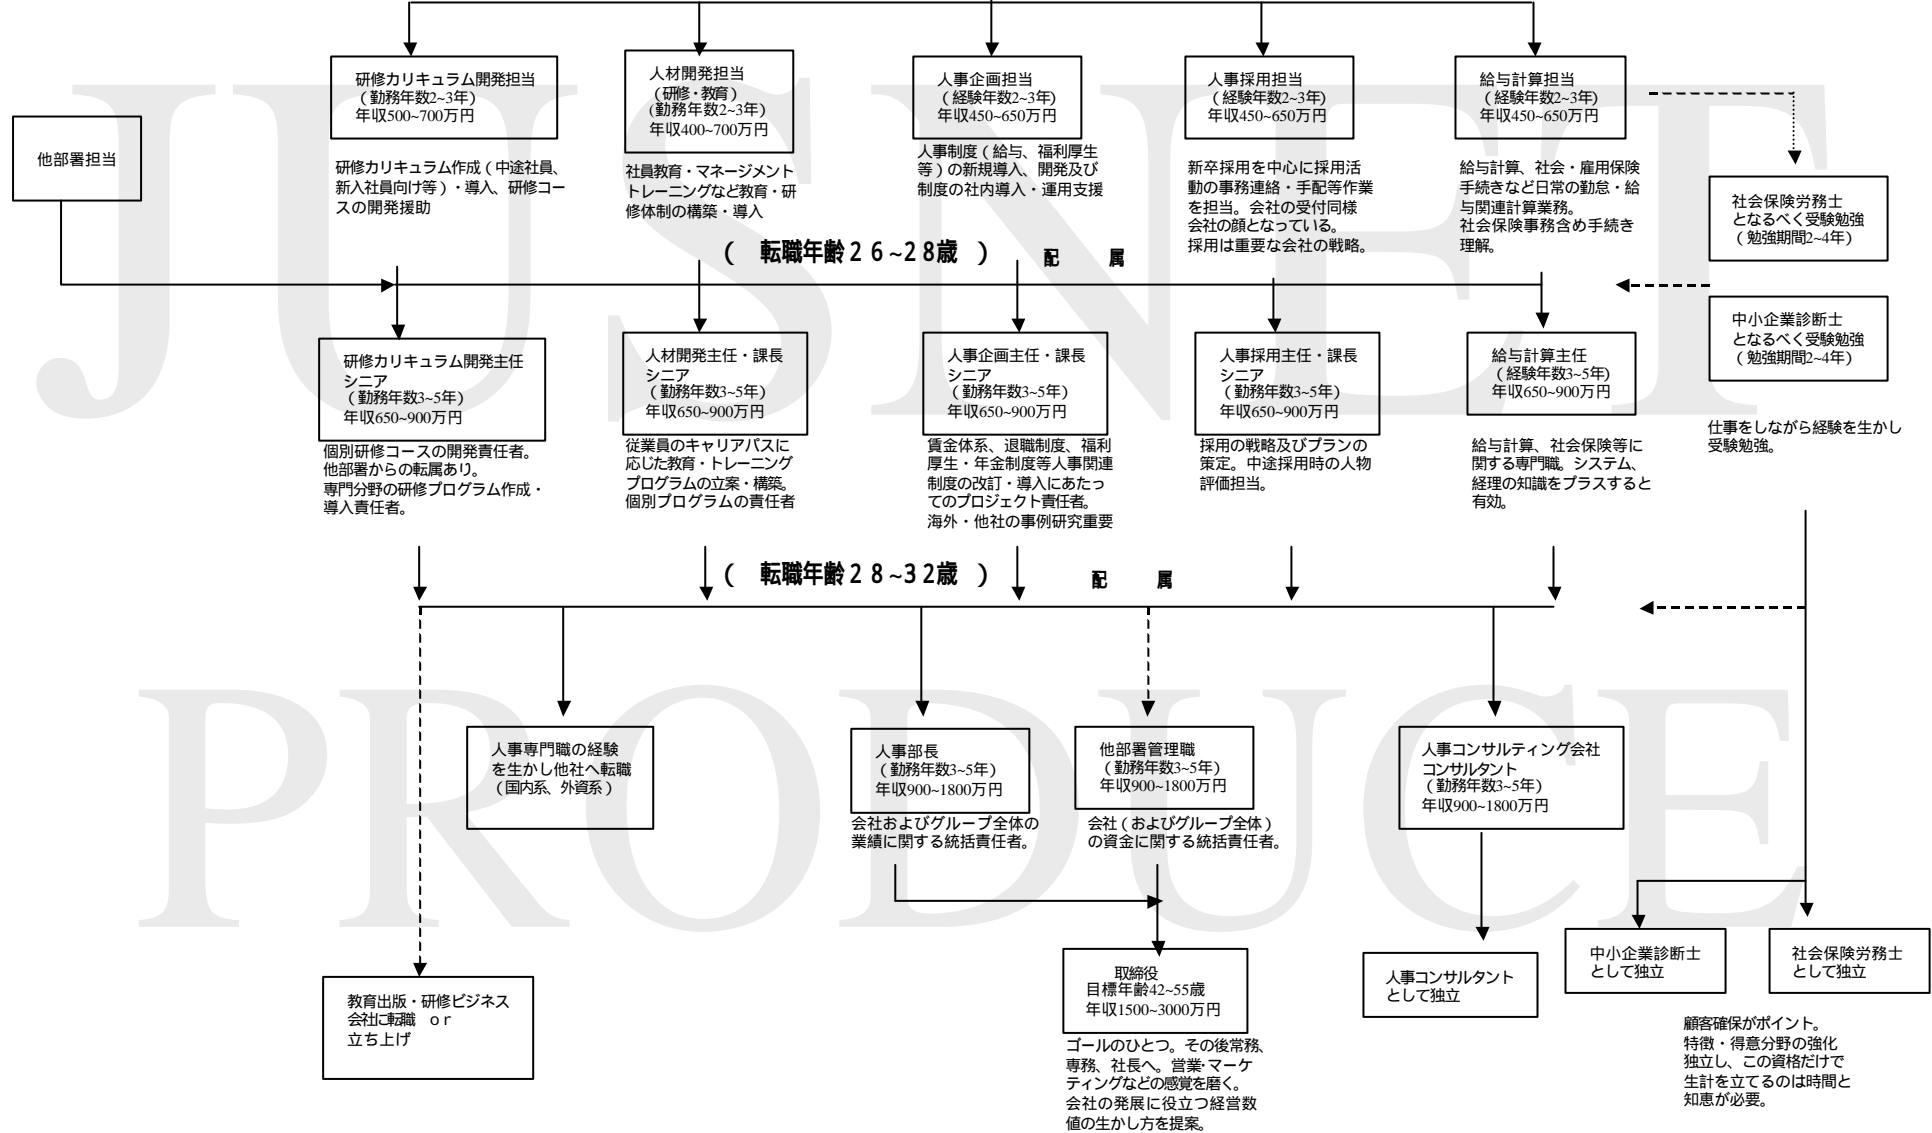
研修カリキュラム開発担当
（勤務年数2~3年）
年収500~700万円

研修カリキュラム作成（中途社員、新入社員向け等）・導入、研修コースの開発援助

人材開発担当
（研修・教育）
（勤務年数2~3年）
年収400~700万円

社員教育・マネージメントトレーニングなど教育・研修体制の構築・導入

人事企画担当
（経験年数2~3年）
年収450~650万円

人事制度（給与、福利厚生等）の新規導入、開発及び制度の社内導入・運用支援

人事採用担当
（経験年数2~3年）
年収450~650万円

新卒採用を中心に採用活動の事務連絡・手配等作業を担当。会社の受付同様会社の顔となっている。
採用は重要な会社の戦略。

給与計算担当
（経験年数2~3年）
年収450~650万円

給与計算、社会・雇用保険手続きなど日常の勤怠・給与関連計算業務。
社会保険事務含め手続き理解。

他部署担当

社会保険労務士
となるべく受験勉強
（勉強期間2~4年）

中小企業診断士
となるべく受験勉強
（勉強期間2~4年）

仕事をしながら経験を生かし受験勉強。

（ 転職年齢２６~２８歳 ） 配 属

研修カリキュラム開発主任
シニア
（勤務年数3~5年）
年収650~900万円

個別研修コースの開発責任者。
他部署からの転属あり。
専門分野の研修プログラム作成・導入責任者。

人材開発主任・課長
シニア
（勤務年数3~5年）
年収650~900万円

従業員のキャリアパスに応じた教育・トレーニングプログラムの立案・構築。
個別プログラムの責任者

人事企画主任・課長
シニア
（勤務年数3~5年）
年収650~900万円

賃金体系、退職制度、福利厚生・年金制度等人事関連制度の改訂・導入にあたってのプロジェクト責任者。
海外・他社の事例研究重要

人事採用主任・課長
シニア
（勤務年数3~5年）
年収650~900万円

採用の戦略及びプランの策定。中途採用時の人物評価担当。

給与計算主任
（経験年数3~5年）
年収650~900万円

給与計算、社会保険等に関する専門職。システム、経理の知識をプラスすると有効。

（ 転職年齢２８~３２歳 ） 配 属

人事専門職の経験を生かし他社へ転職
（国内系、外資系）

人事部長
（勤務年数3~5年）
年収900~1800万円

会社およびグループ全体の業績に関する統括責任者。

他部署管理職
（勤務年数3~5年）
年収900~1800万円

会社（およびグループ全体）の資金に関する統括責任者。

人事コンサルティング会社
コンサルタント
（勤務年数3~5年）
年収900~1800万円

教育出版・研修ビジネス会社に転職 or 立ち上げ

取締役
目標年齢42~55歳
年収1500~3000万円

ゴールのひとつ。その後常務、専務、社長へ。営業･マーケティングなどの感覚を磨く。
会社の発展に役立つ経営数値の生かし方を提案。

人事コンサルタント
として独立

中小企業診断士
として独立

社会保険労務士
として独立

顧客確保がポイント。
特徴・得意分野の強化
独立し、この資格だけで生計を立てるのは時間と知恵が必要。